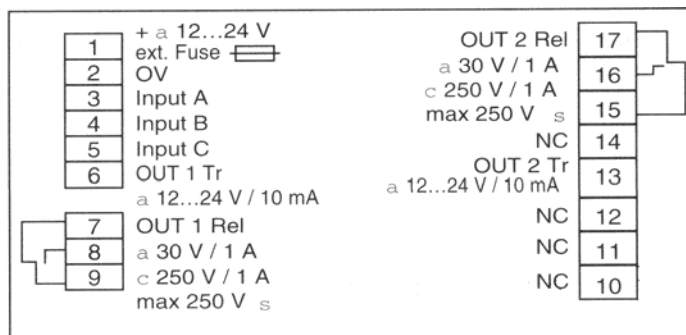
| 1 | + a 12…24 V ext. Fuse |
|---|---|
| 2 | OV |
| 3 | Input A |
| 4 | Input B |
| 5 | Input C |
| 6 | OUT 1 Tr |

a 12…24 V / 10 mA

| 7 | OUT 1 Rel |
|---|---|
| 8 | a 30 V / 1 A |
| 9 | c 250 V / 1 A |

max 250 V s

| OUT 2 Rel | 17 |
|---|---|
| a 30 V / 1 A | 16 |
| c 250 V / 1 A max 250 V s | 15 |
| NC | 14 |
| OUT 2 Tr a 12…24 V / 10 mA | 13 |
| NC | 12 |
| NC | 11 |
| NC | 10 |